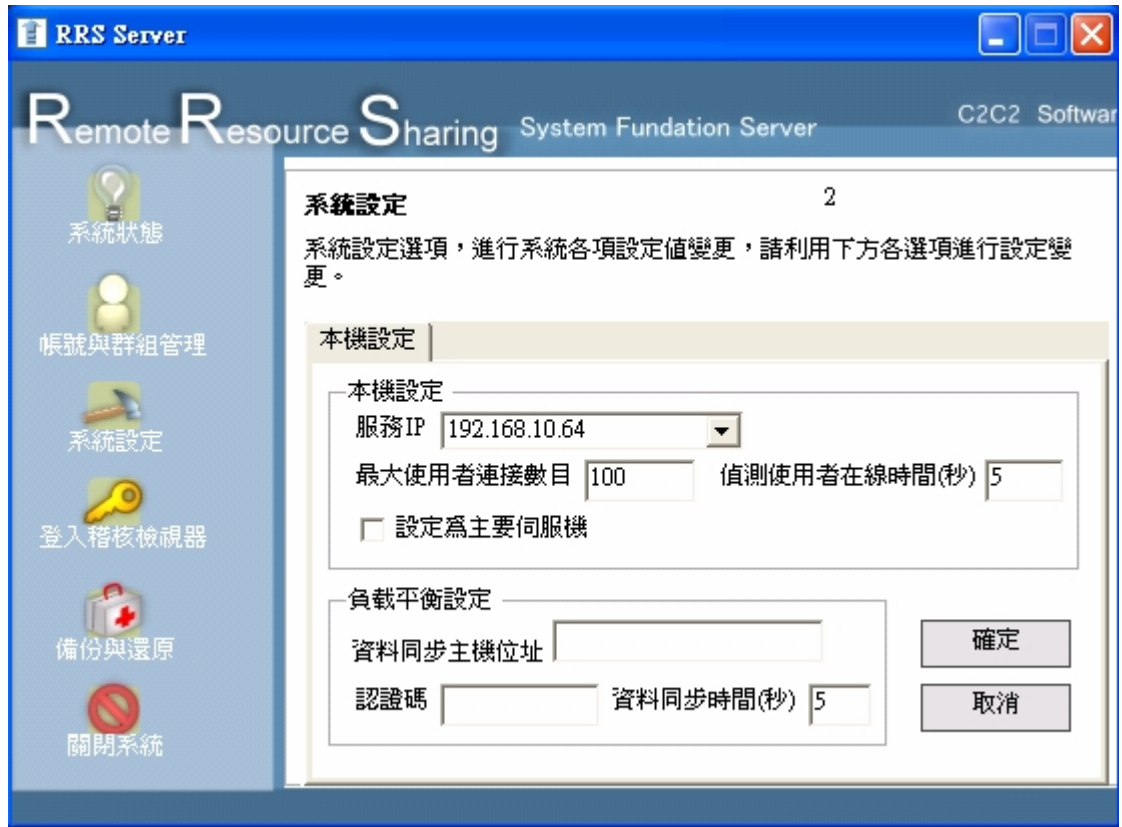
RRS Server

Remote Resource Sharing System Fundation Server C2C2 Softwar

系統狀態

帳號與群組管理

系統設定

登入稽核檢視器

備份與還原

關閉系統

2

系統設定

系統設定選項，進行系統各項設定值變更，請利用下方各選項進行設定變更。

本機設定

本機設定

服務IP 192.168.10.64

最大使用者連接數目 100 偵測使用者在線時間(秒) 5

設定爲主要伺服機

負載平衡設定

資料同步主機位址

認證碼 資料同步時間(秒) 5

確定

取消